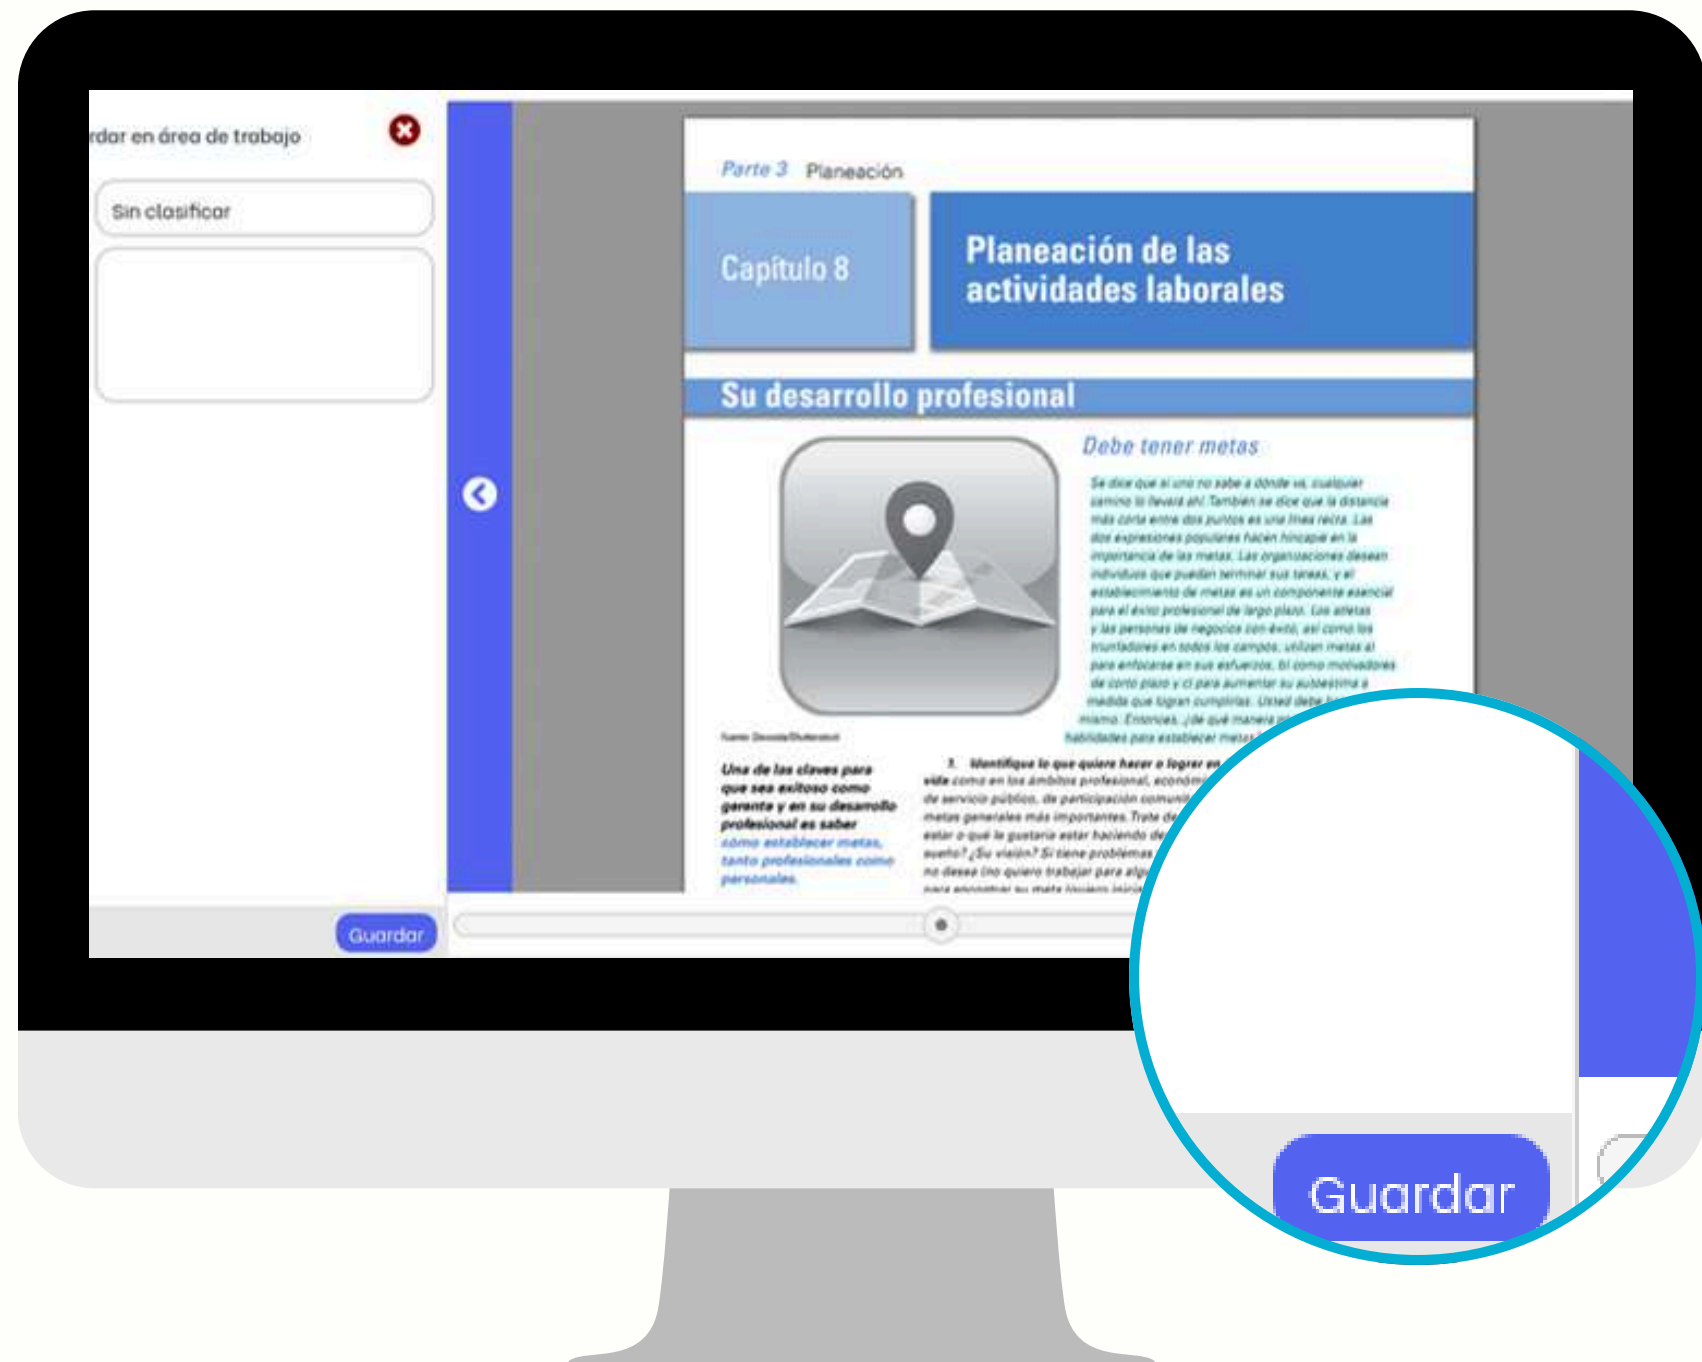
rdar en área de trabajo

Sin clasificar

Guardar

Parte 3 Planeación

Capítulo 8

Planeación de las actividades laborales

Su desarrollo profesional

Debe tener metas

Se dice que si uno no sabe a dónde va, cualquier camino lo llevará ahí. También se dice que la distancia más corta entre dos puntos es una línea recta. Las dos expresiones populares hacen hincapié en la importancia de las metas. Las organizaciones desean individuos que puedan terminar sus tareas, y el establecimiento de metas es un componente esencial para el éxito profesional de largo plazo. Los atletas y las personas de negocios con éxito, así como los triunfadores en todos los campos, utilizan metas al para enfocarse en sus esfuerzos. El como motivadores de corto plazo y el para aumentar su autoestima a medida que logran cumplirlas. Usted debe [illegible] mismo. Entonces, ¿de qué manera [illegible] habilidades para establecer metas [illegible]

Fuente: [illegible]

Una de las claves para que sea exitoso como gerente y en su desarrollo profesional es saber cómo establecer metas, tanto profesionales como personales.

1. Identifique lo que quiere hacer o lograr en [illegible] vida como en los ámbitos profesional, económi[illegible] de servicio público, de participación comuni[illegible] metas generales más importantes. Trate de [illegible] estar o qué le gustaría estar haciendo de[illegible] sueño? ¿Su visión? Si tiene problemas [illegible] no desea (no quiero trabajar para alg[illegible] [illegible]

Guardar